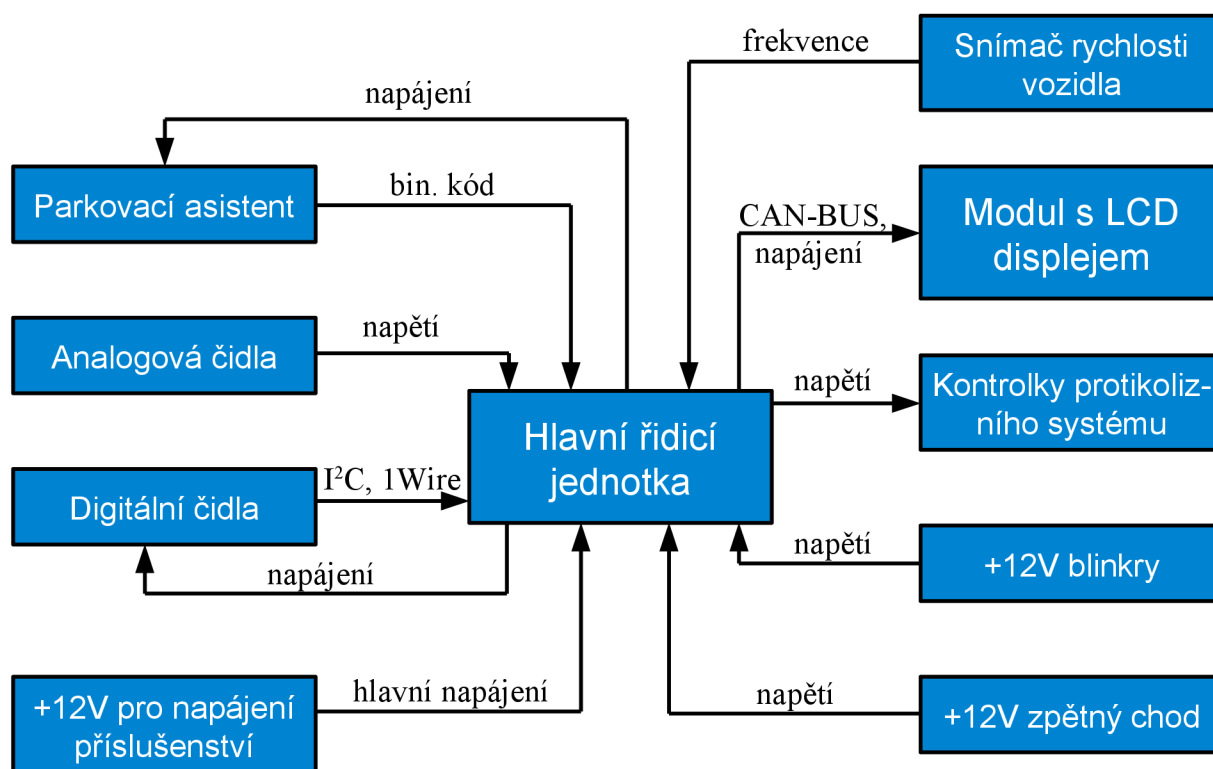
frekvence

Snímač rychlosti vozidla

napájení

Parkovací asistent

bin. kód

CAN-BUS, napájení

Modul s LCD displejem

Analogová čidla

napětí

napětí

Kontrolky protikolizního systému

Hlavní řidicí jednotka

Digitální čidla

$I^2C$, 1Wire

napájení

napětí

+12V blinkry

+12V pro napájení příslušenství

hlavní napájení

napětí

+12V zpětný chod